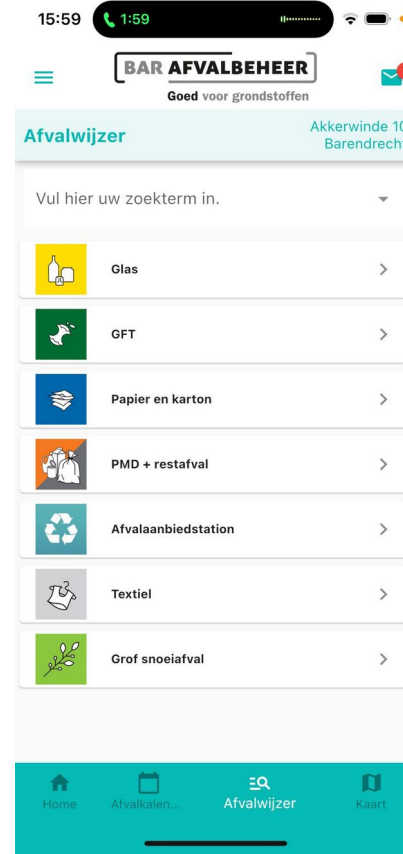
15:59 1:59

BAR AFVALBEHEER
Goed voor grondstoffen

Afvalwijzer
Akkerwinde 10
Barendrecht

Vul hier uw zoekterm in.

Glas

GFT

Papier en karton

PMD + restafval

Afvalaanbiedstation

Textiel

Grof snoeiafval

Home
Afvalkalen...
Afvalwijzer
Kaart